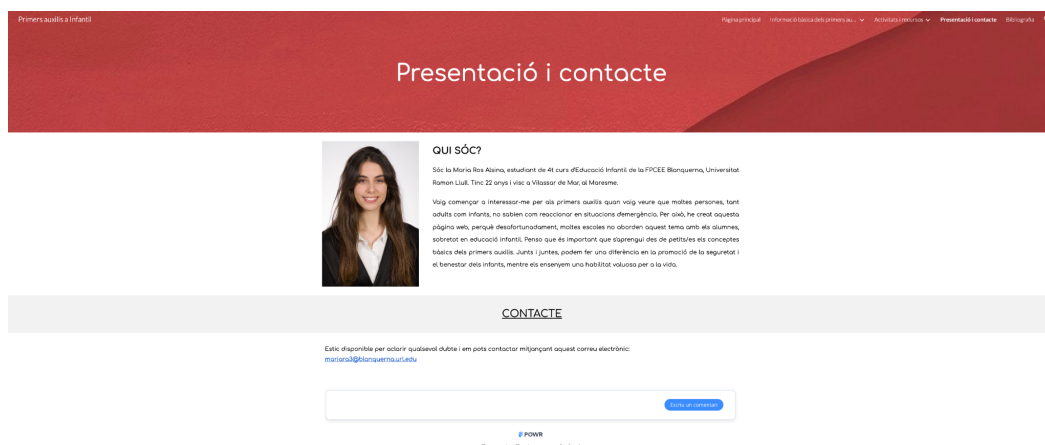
Primers auxilis a Infantil

Pàgina principal   Informació bàsica dels primers au...   Activitats i recursos   Presentació i contacte   Bibliografia

Presentació i contacte

QUI SÓC?

Sóc la Maria Ros Alsina, estudiant de 4t curs d'Educació Infantil de la FPCEE Blanquerna, Universitat Ramon Llull. Tinc 22 anys i visc a Vilassar de Mar, al Maresme.

Vaig començar a interessar-me per els primers auxilis quan vaig veure que moltes persones, tant adults com infants, no sabien com reaccionar en situacions d'emergència. Per això, he creat aquesta pàgina web, perquè desafortunadament, moltes escoles no aborden aquest tema amb els alumnes, sobretot en educació infantil. Penso que és important que s'aprengui des de petits/es els conceptes bàsics dels primers auxilis. Junts i juntes, podem fer una diferència en la promoció de la seguretat i el benestar dels infants, mentre els ensenyem una habilitat valuosa per a la vida.

CONTACTE

Estic disponible per aclarir qualsevol dubte i em pots contactar mitjançant aquest correu electrònic: mariara3@blanquerna.url.edu

Escriu un comentari

POWR